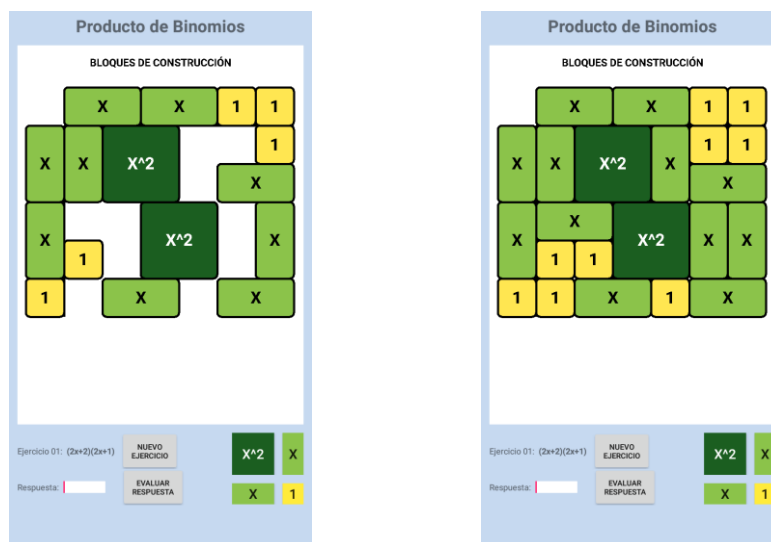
Producto de Binomios

BLOQUES DE CONSTRUCCIÓN

X X 1 1
X X X^2 1
X
X X^2 X
1
1 X X

Ejercicio 01: (2x+2)(2x+1)
NUEVO EJERCICIO
Respuesta:
EVALUAR RESPUESTA
X^2 X
X 1

Producto de Binomios

BLOQUES DE CONSTRUCCIÓN

X X 1 1
X X X^2 X 1 1
X
X X X^2 X X
1 1
1 1 X 1 X

Ejercicio 01: (2x+2)(2x+1)
NUEVO EJERCICIO
Respuesta:
EVALUAR RESPUESTA
X^2 X
X 1